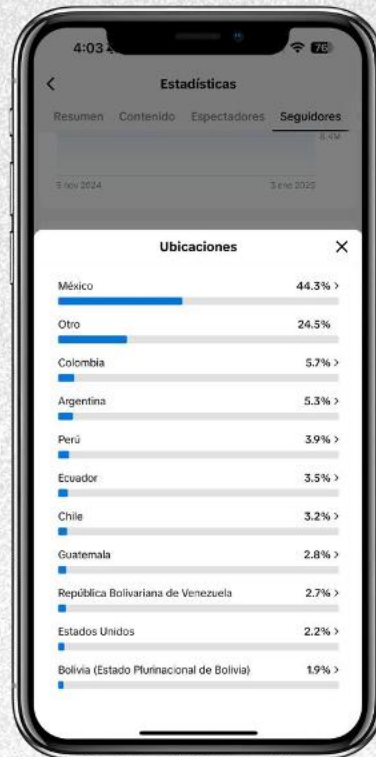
4:03

78

<

Estadísticas

Resumen Contenido Espectadores Seguidores

5 nov 2024

3 ene 2025

Ubicaciones

X

México 44.3% >

Otro 24.5%

Colombia 5.7% >

Argentina 5.3% >

Perú 3.9% >

Ecuador 3.5% >

Chile 3.2% >

Guatemala 2.8% >

República Bolivariana de Venezuela 2.7% >

Estados Unidos 2.2% >

Bolivia (Estado Plurinacional de Bolivia) 1.9% >